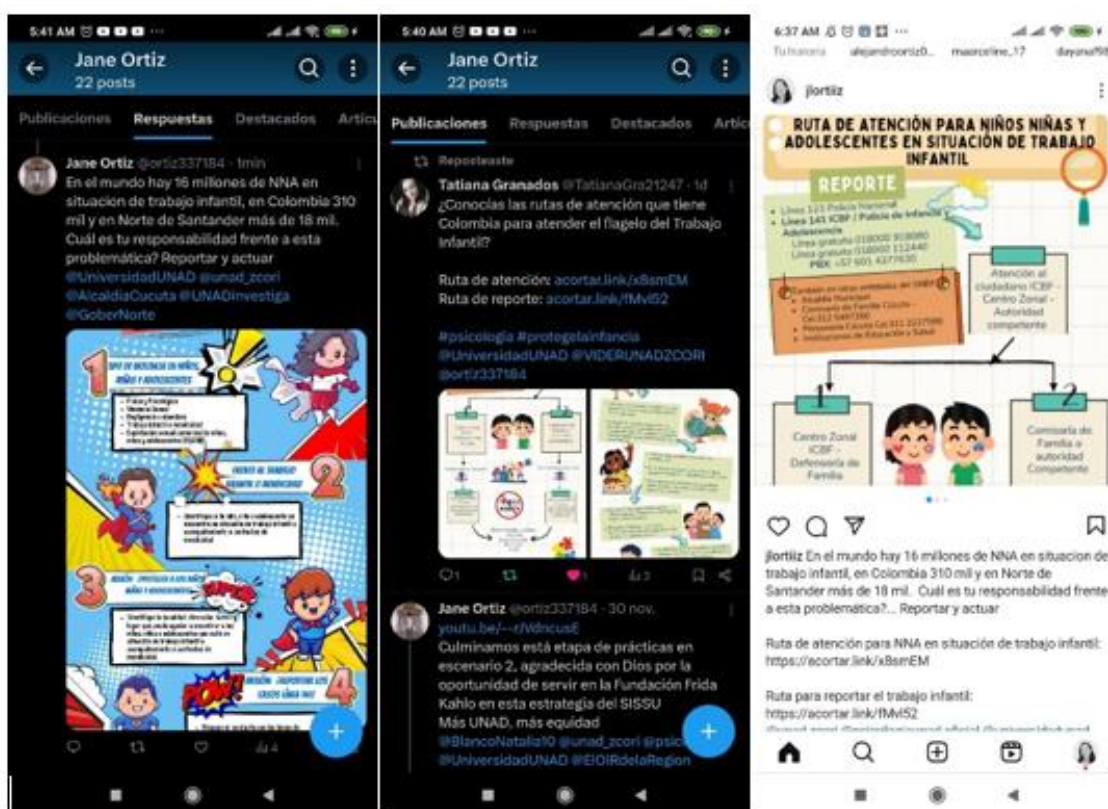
5:41 AM

Jane Ortiz
22 posts

Publicaciones Respuestas Destacados Artíc

Jane Ortiz @ortiz337184 · 1min
En el mundo hay 16 millones de NNA en situacion de trabajo infantil, en Colombia 310 mil y en Norte de Santander más de 18 mil. Cuál es tu responsabilidad frente a esta problemática? Reportar y actuar @UniversidadUNAD @unad_zcori @AlcaldiaCucuta @UNADinvestiga @GoberNorte

1 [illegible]
2 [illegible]
3 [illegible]
4 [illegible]
POW!

4

5:40 AM

Jane Ortiz
22 posts

Publicaciones Respuestas Destacados Artíc

Reposteaste
Tatiana Granados @TatianaGra21247 · 1d
¿Conocías las rutas de atención que tiene Colombia para atender el flagelo del Trabajo Infantil?

Ruta de atención: acortar.link/x8smEM
Ruta de reporte: acortar.link/fMvl52

#psicologia #protegelainfancia @UniversidadUNAD @VIDERUNADZCORI @ortiz337184

1 1 3

Jane Ortiz @ortiz337184 · 30 nov.
youtu.be/--r/VdncusE
Culminamos está etapa de prácticas en escenario 2, agradecida con Dios por la oportunidad de servir en la Fundación Frida Kahlo en esta estrategia del SISSU
Más UNAD, más equidad
@BlancoNatalia10 @unad_zcori @psic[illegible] @UniversidadUNAD @EIOIRdelaRegion

6:37 AM

Tu historia alejandroortiz0... maaroeline_17 dayana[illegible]

jlortiiz

RUTA DE ATENCIÓN PARA NIÑOS NIÑAS Y ADOLESCENTES EN SITUACIÓN DE TRABAJO INFANTIL

REPORTE
Línea 123 Policía Nacional
Línea 141 ICBF / Policía de Infancia y Adolescencia
Línea gratuita 018000 918080
Línea gratuita 018000 112440
PBX +57 601 4377630

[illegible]

Atención al ciudadano ICBF - Centro Zonal - Autoridad competente

1
Centro Zonal ICBF - Defensoría de Familia

2
Comisaría de Familia a autoridad Competente

jlortiiz En el mundo hay 16 millones de NNA en situacion de trabajo infantil, en Colombia 310 mil y en Norte de Santander más de 18 mil. Cuál es tu responsabilidad frente a esta problemática?... Reportar y actuar

Ruta de atención para NNA en situación de trabajo infantil: https://acortar.link/x8smEM

Ruta para reportar el trabajo infantil: https://acortar.link/fMvl52